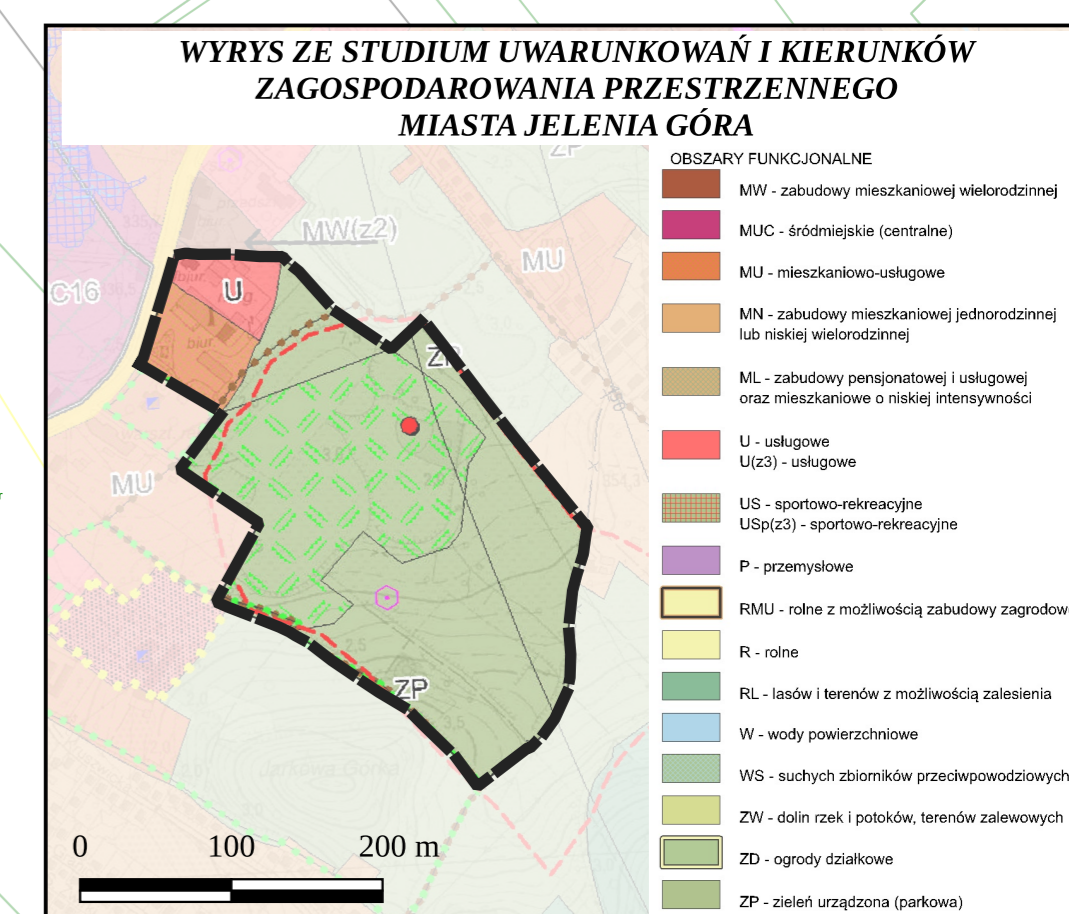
WYRYS ZE STUDIUM UWARUNKOWAŃ I KIERUNKÓW ZAGOSPODAROWANIA PRZESTRZENNEGO MIASTA JELENIA GÓRA

ZP
MW(z2)
MU
C16
U
ZP
MU
ZP
Parkowa Górka

0 100 200 m

OBSZARY FUNKCJONALNE
MW - zabudowy mieszkaniowej wielorodzinnej
MUC - śródmiejskie (centralne)
MU - mieszkaniowo-usługowe
MN - zabudowy mieszkaniowej jednorodzinnej lub niskiej wielorodzinnej
ML - zabudowy pensjonatowej i usługowej oraz mieszkaniowe o niskiej intensywności
U - usługowe
U(z3) - usługowe
US - sportowo-rekreacyjne
USp(z3) - sportowo-rekreacyjne
P - przemysłowe
RMU - rolne z możliwością zabudowy zagrodow
R - rolne
RL - lasów i terenów z możliwością zalesienia
W - wody powierzchniowe
WS - suchych zbiorników przeciwpowodziowych
ZW - dolin rzek i potoków, terenów zalewowych
ZD - ogrody działkowe
ZP - zieleń urządzona (parkowa)